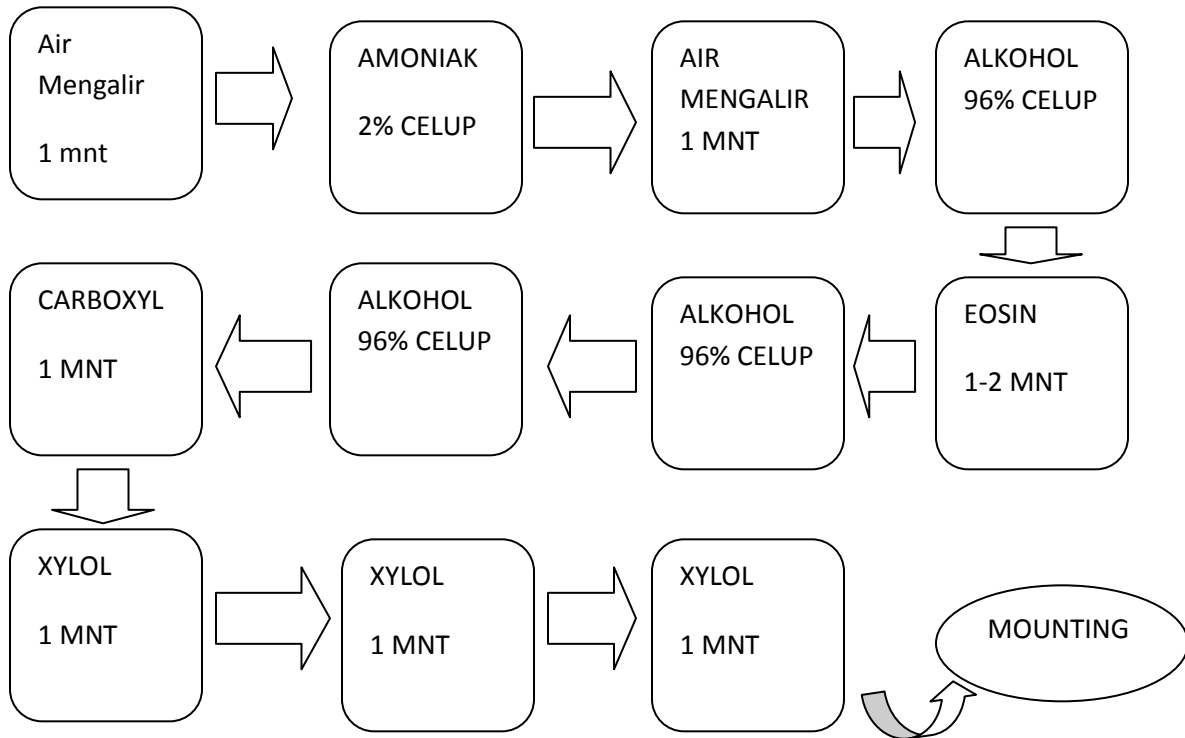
Air
Mengalir

1 mnt

AMONIAK

2% CELUP

AIR
MENGALIR
1 MNT

ALKOHOL
96% CELUP

EOSIN

1-2 MNT

ALKOHOL
96% CELUP

ALKOHOL
96% CELUP

CARBOXYL

1 MNT

XYLOL

1 MNT

XYLOL

1 MNT

XYLOL

1 MNT

MOUNTING